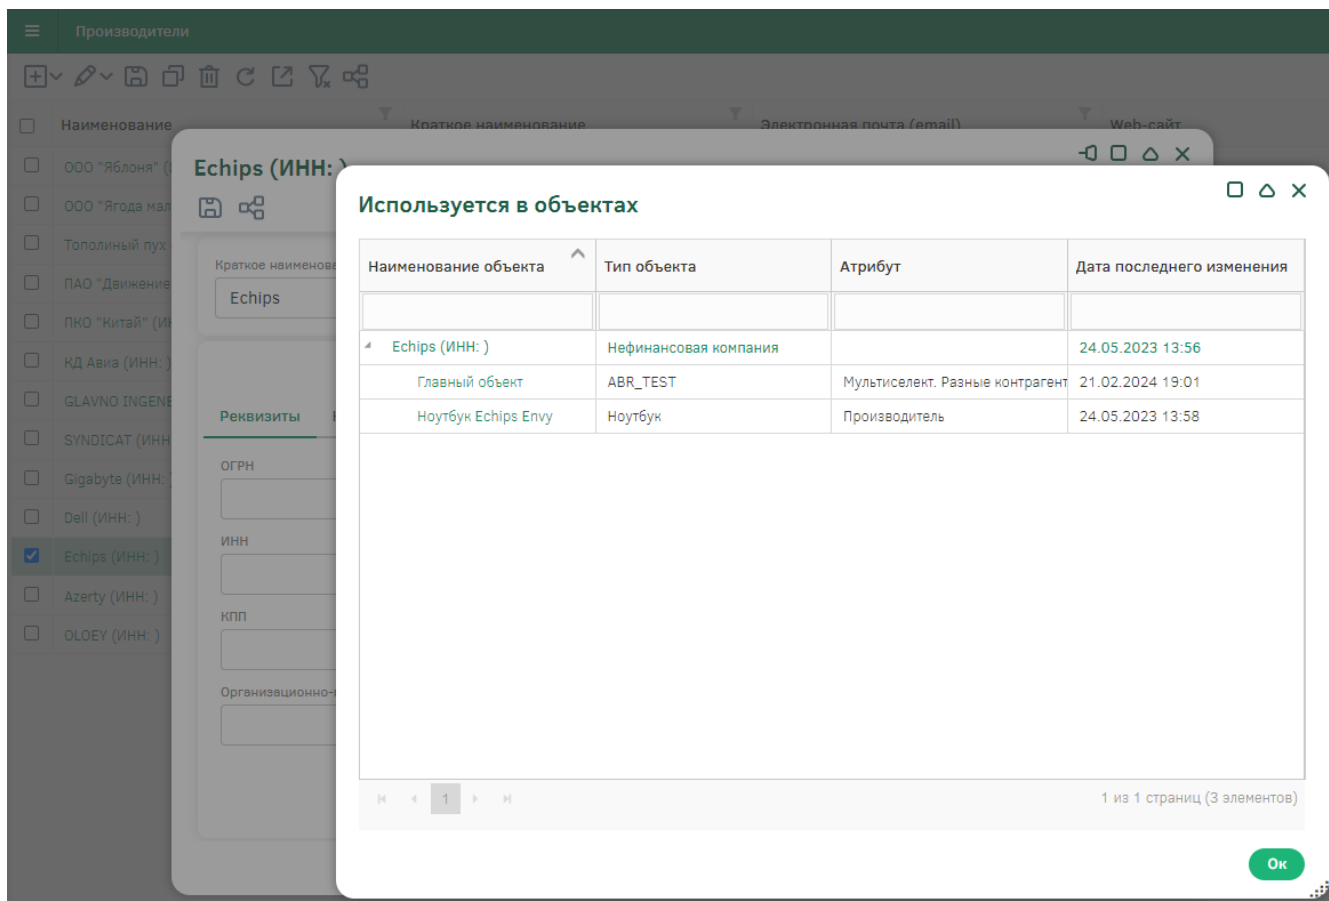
Производители

Наименование | Краткое наименование | Электронная почта (email) | Web-сайт

ООО "Яблоня" (
ООО "Ягода мал
Тополиный пух
ПАО "Движение
ПКО "Китай" (И
КД Авиа (ИНН: )
GLAVNO INGENE
SYNDICAT (ИНН
Gigabyte (ИНН: )
Dell (ИНН: )
Echips (ИНН: )
Azerty (ИНН: )
OLOEY (ИНН: )

Echips (ИНН: )

Краткое наименова
Echips

Реквизиты

ОГРН

ИНН

КПП

Организационно-

Используется в объектах

| Наименование объекта | Тип объекта | Атрибут | Дата последнего изменения |
|---|---|---|---|
| Echips (ИНН: ) | Нефинансовая компания | | 24.05.2023 13:56 |
| Главный объект | ABR_TEST | Мультиселект. Разные контрагент | 21.02.2024 19:01 |
| Ноутбук Echips Envy | Ноутбук | Производитель | 24.05.2023 13:58 |

1

1 из 1 страниц (3 элементов)

Ок